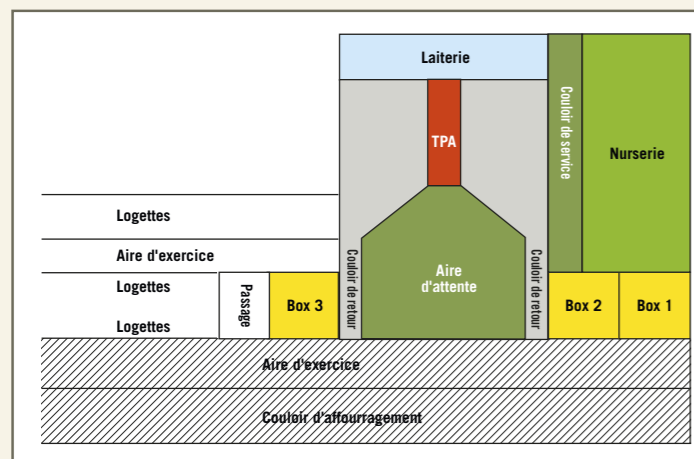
Laiterie

TPA

Couloir de service

Nurserie

Logettes

Aire d'exercice

Logettes

Logettes

Passage

Box 3

Couloir de retour

Aire d'attente

Couloir de retour

Box 2

Box 1

Aire d'exercice

Couloir d'affourragement